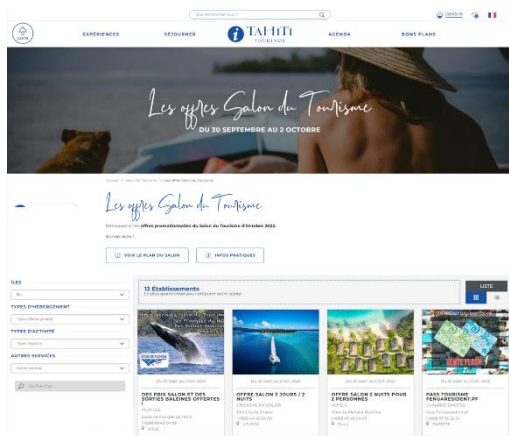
Que recherchez-vous ?

EXPÉRIENCES

SÉJOURNER

TAHITI TOURISME

AGENDA

BONS PLANS

Les offres Salon du Tourisme

DU 30 SEPTEMBRE AU 2 OCTOBRE

Les offres Salon du Tourisme

Découvrez les offres promotionnelles du Salon du Tourisme d'Octobre 2022.

VOIR LE PLAN DU SALON

INFOS PRATIQUES

ILES

TYPES D'HÉBERGEMENT

TYPES D'ACTIVITÉ

AUTRES SERVICES

Rechercher

13 Établissements

LISTE

DES PRIX SALON ET DES SORTIES BALEINES OFFERTES

OFFRE SALON 3 JOURS / 2 NUITS

OFFRE SALON 2 NUITE POUR 2 PERSONNES

PASS TOURISME FENUARESIDENT.PF